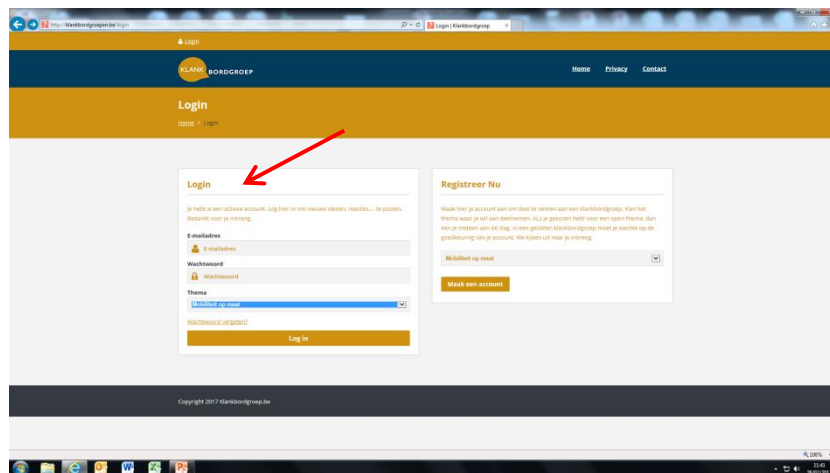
http://klankbordgroepen.be/login

Login | Klankbordgroep

Login

KLANK BORDGROEP

Home Privacy Contact

Login

Home / Login

Login

Je hebt al een actieve account. Log hier in om nieuwe ideeën, reacties, ... te posten. Bedankt voor je inbreng.

E-mailadres

E-mailadres

Wachtwoord

Wachtwoord

Thema

Mobiliteit op maat

Wachtwoord vergeten?

Log in

Registreer Nu

Maak hier je account aan om deel te nemen aan een klankbordgroep. Kies het thema waar je wil aan deelnemen. Als je gekozen hebt voor een open thema, dan ben je meteen aan de slag. In een gesloten klankbordgroep moet je wachten op de goedkeuring van je account. We kijken uit naar je inbreng.

Mobiliteit op maat

Maak een account

Copyright 2017 Klankbordgroep.be

100%

13:45